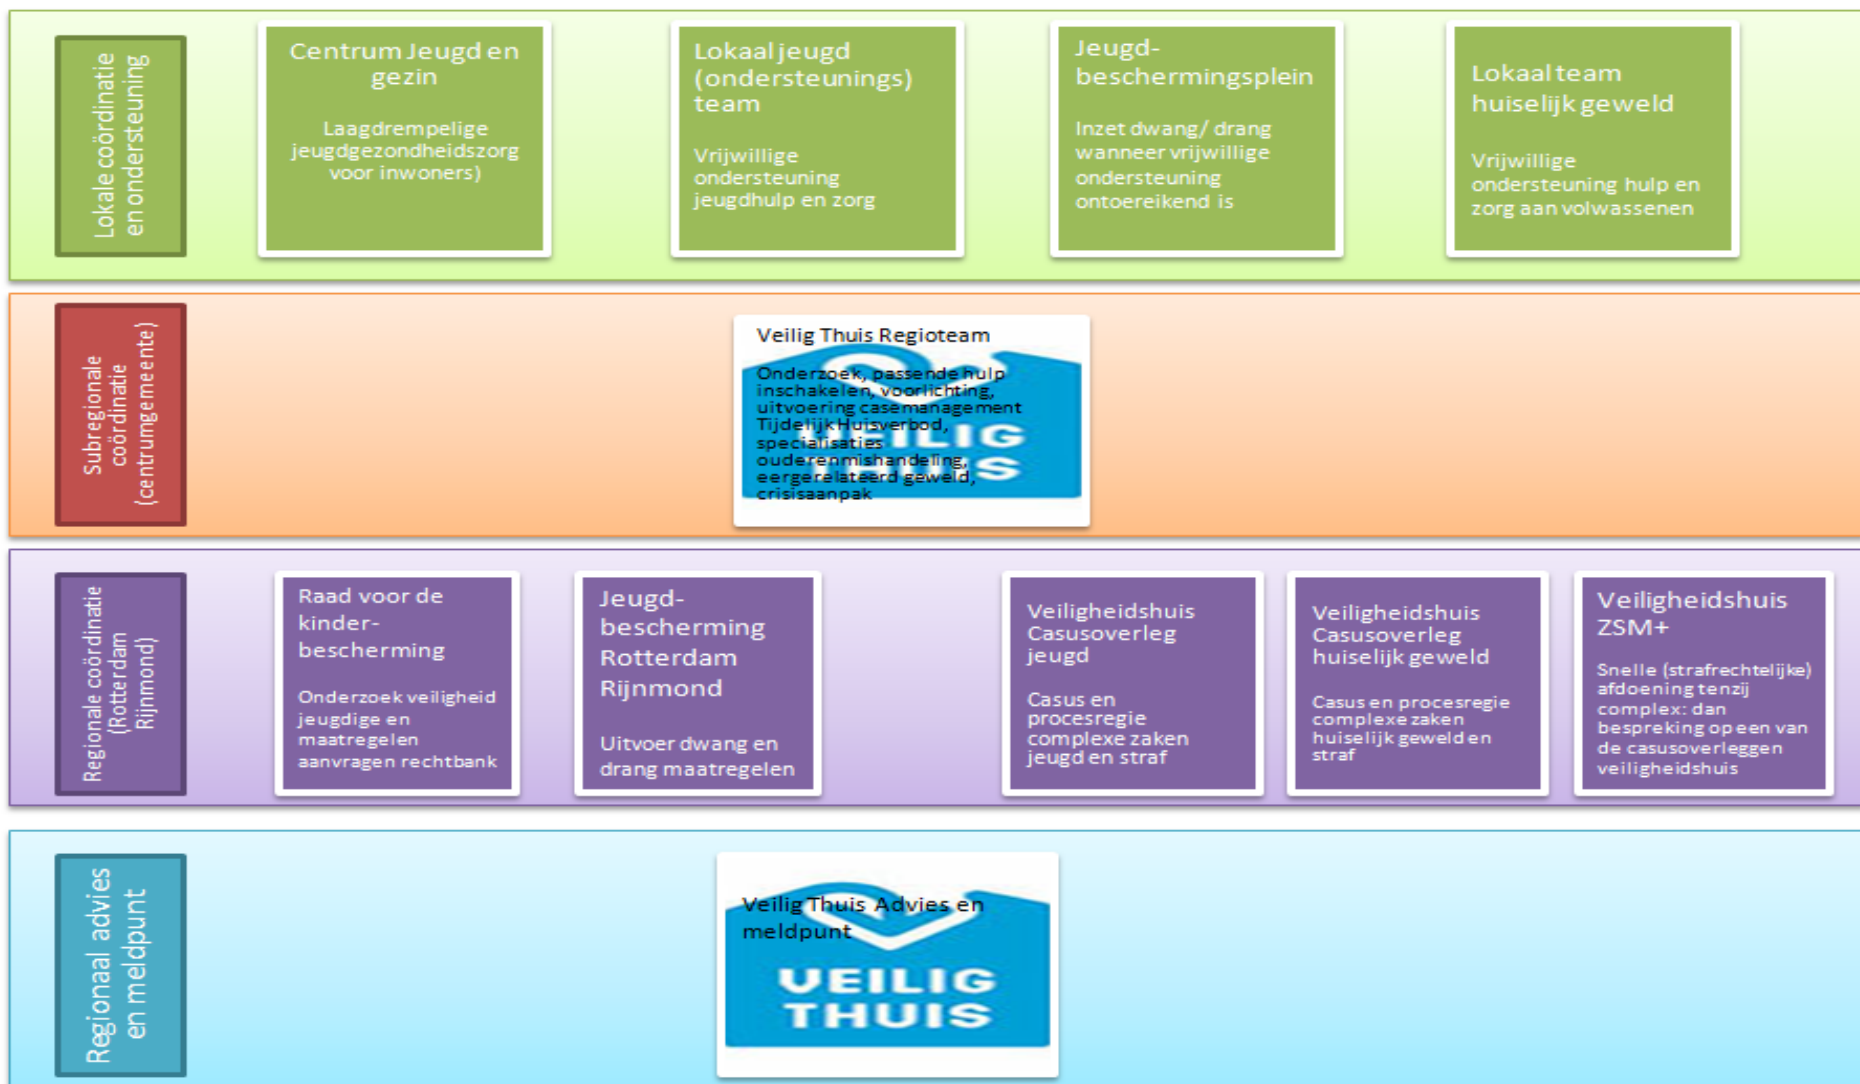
Lokale coördinatie en ondersteuning

Centrum Jeugd en gezin

Laagdrempelige jeugdgezondheidszorg voor inwoners)

Lokaal jeugd (ondersteunings) team

Vrijwillige ondersteuning jeugdhulp en zorg

Jeugd-beschermingsplein

Inzet dwang/ drang wanneer vrijwillige ondersteuning ontoereikend is

Lokaal team huiselijk geweld

Vrijwillige ondersteuning hulp en zorg aan volwassenen

Subregionale coördinatie (centrumgemeente)

Veilig Thuis Regioteam

Onderzoek, passende hulp inschakelen, voorlichting, uitvoering casemanagement Tijdelijk Huisverbod, specialisaties ouderenmishandeling, eergerelateerd geweld, crisisaanpak

VEILIG THUIS

Regionale coördinatie (Rotterdam Rijnmond)

Raad voor de kinder-bescherming

Onderzoek veiligheid jeugdige en maatregelen aanvragen rechtbank

Jeugd-bescherming Rotterdam Rijnmond

Uitvoer dwang en drang maatregelen

Veiligheidshuis Casusoverleg jeugd

Casus en procesregie complexe zaken jeugd en straf

Veiligheidshuis Casusoverleg huiselijk geweld

Casus en procesregie complexe zaken huiselijk geweld en straf

Veiligheidshuis ZSM+

Snelle (strafrechtelijke) afdoening tenzij complex: dan bespreking op een van de casusoverleggen veiligheidshuis

Regionaal advies en meldpunt

Veilig Thuis Advies en meldpunt

VEILIG THUIS